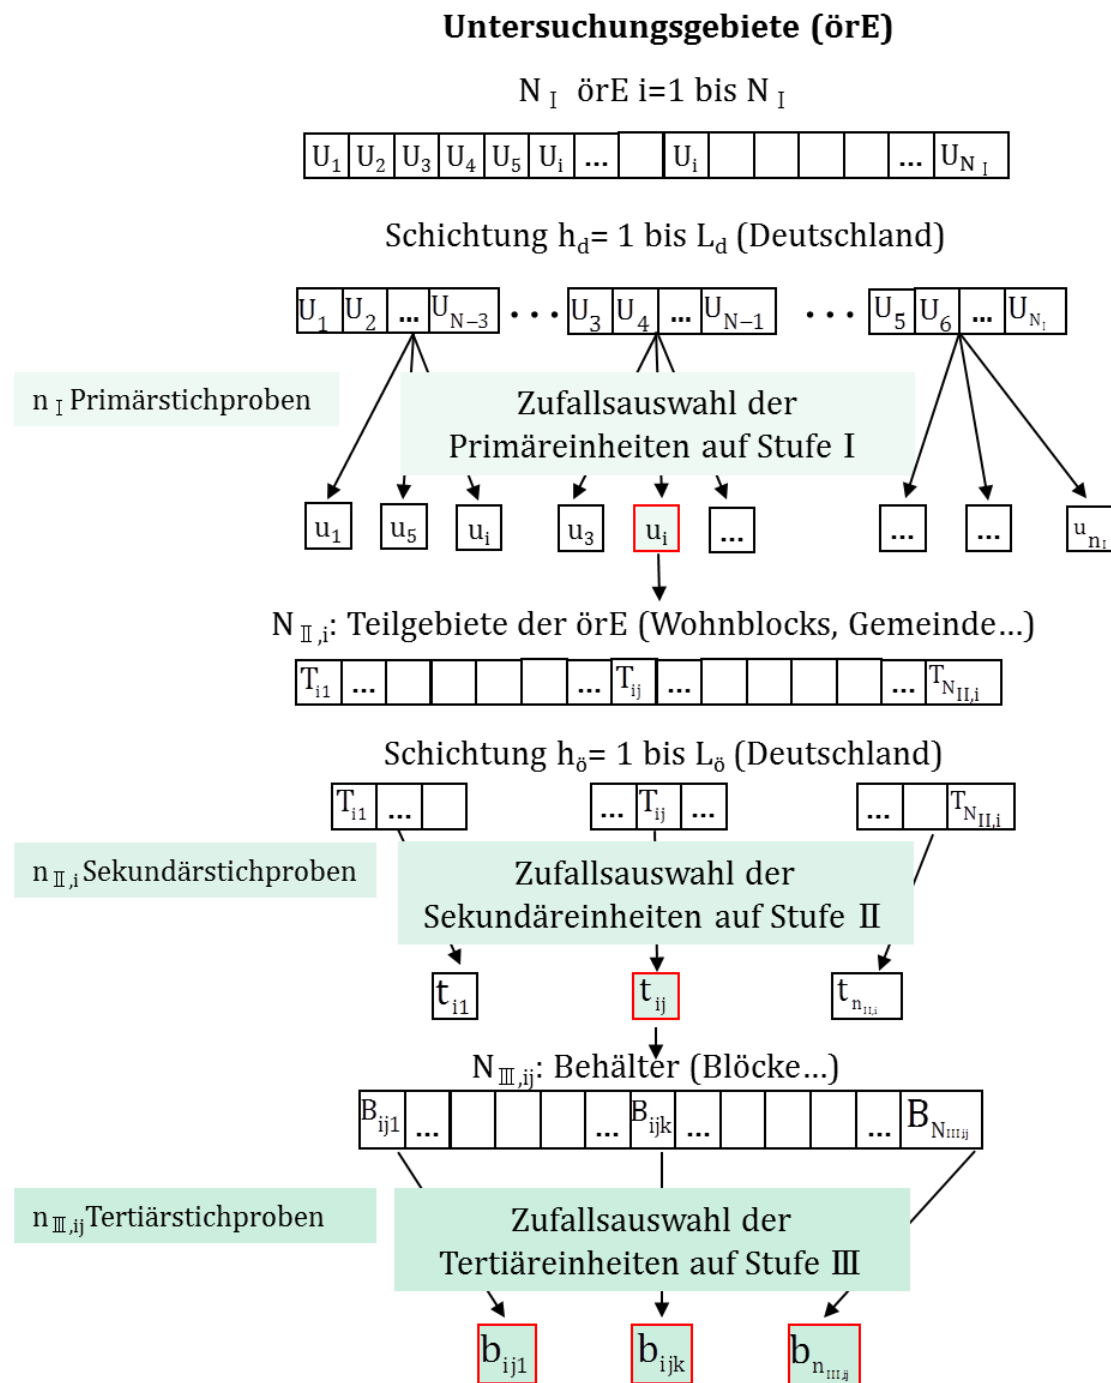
Untersuchungsgebiete (örE)

$N_I$ örE i=1 bis $N_I$

$U_1$ $U_2$ $U_3$ $U_4$ $U_5$ $U_i$ ... $U_i$ ... $U_{N_I}$

Schichtung $h_d$= 1 bis $L_d$ (Deutschland)

$U_1$ $U_2$ ... $U_{N-3}$ . . . $U_3$ $U_4$ ... $U_{N-1}$ . . . $U_5$ $U_6$ ... $U_{N_I}$

$n_I$ Primärstichproben

Zufallsauswahl der Primäreinheiten auf Stufe I

$u_1$ $u_5$ $u_i$ $u_3$ $u_i$ ... ... ... $u_{n_I}$

$N_{II,i}$: Teilgebiete der örE (Wohnblocks, Gemeinde...)

$T_{i1}$ ... ... $T_{ij}$ ... ... $T_{N_{II,i}}$

Schichtung $h_ö$= 1 bis $L_ö$ (Deutschland)

$T_{i1}$ ... ... $T_{ij}$ ... ... $T_{N_{II,i}}$

$n_{II,i}$ Sekundärstichproben

Zufallsauswahl der Sekundäreinheiten auf Stufe II

$t_{i1}$ $t_{ij}$ $t_{n_{II,i}}$

$N_{III,ij}$: Behälter (Blöcke...)

$B_{ij1}$ ... ... $B_{ijk}$ ... ... $B_{N_{III,ij}}$

$n_{III,ij}$ Tertiärstichproben

Zufallsauswahl der Tertiäreinheiten auf Stufe III

$b_{ij1}$ $b_{ijk}$ $b_{n_{III,ij}}$